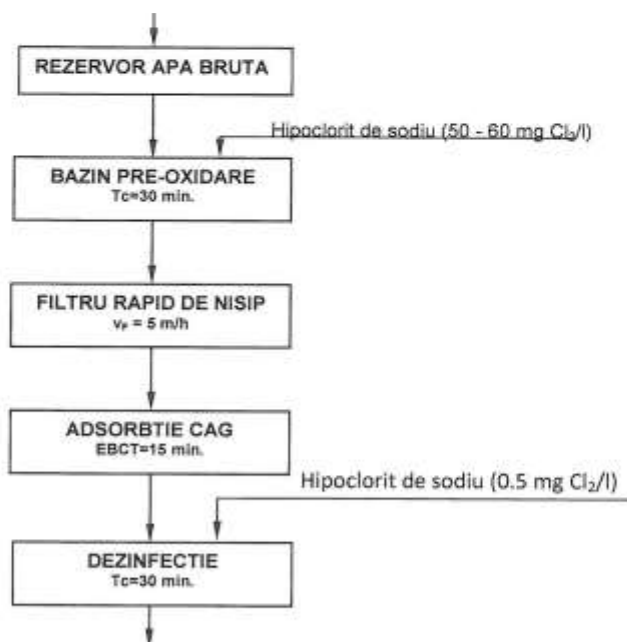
REZERVOR APA BRUTA

Hipoclorit de sodiu (50 - 60 mg $Cl_2$/l)

BAZIN PRE-OXIDARE
Tc=30 min.

FILTRU RAPID DE NISIP
$v_F$ = 5 m/h

ADSORBTIE CAG
EBCT=15 min.

Hipoclorit de sodiu (0.5 mg $Cl_2$/l)

DEZINFECTIE
Tc=30 min.